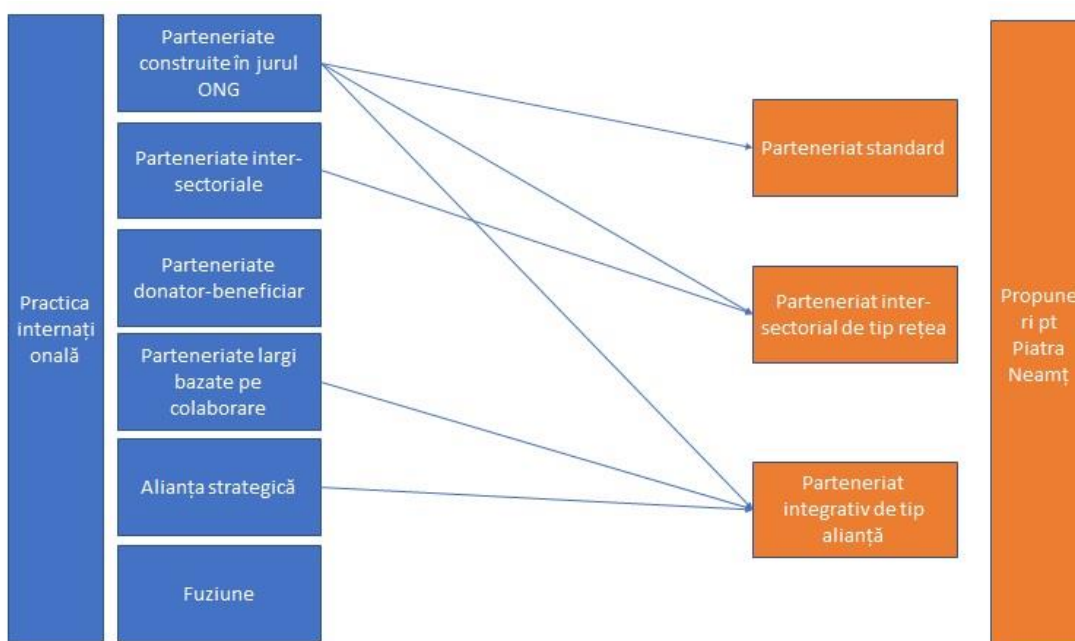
Practica internațională

Parteneriate construite în jurul ONG

Parteneriate inter-sectoriale

Parteneriate donator-beneficiar

Parteneriate largi bazate pe colaborare

Alianța strategică

Fuziune

Parteneriat standard

Parteneriat inter-sectorial de tip rețea

Parteneriat integrativ de tip alianță

Propuneri pt Piatra Neamț